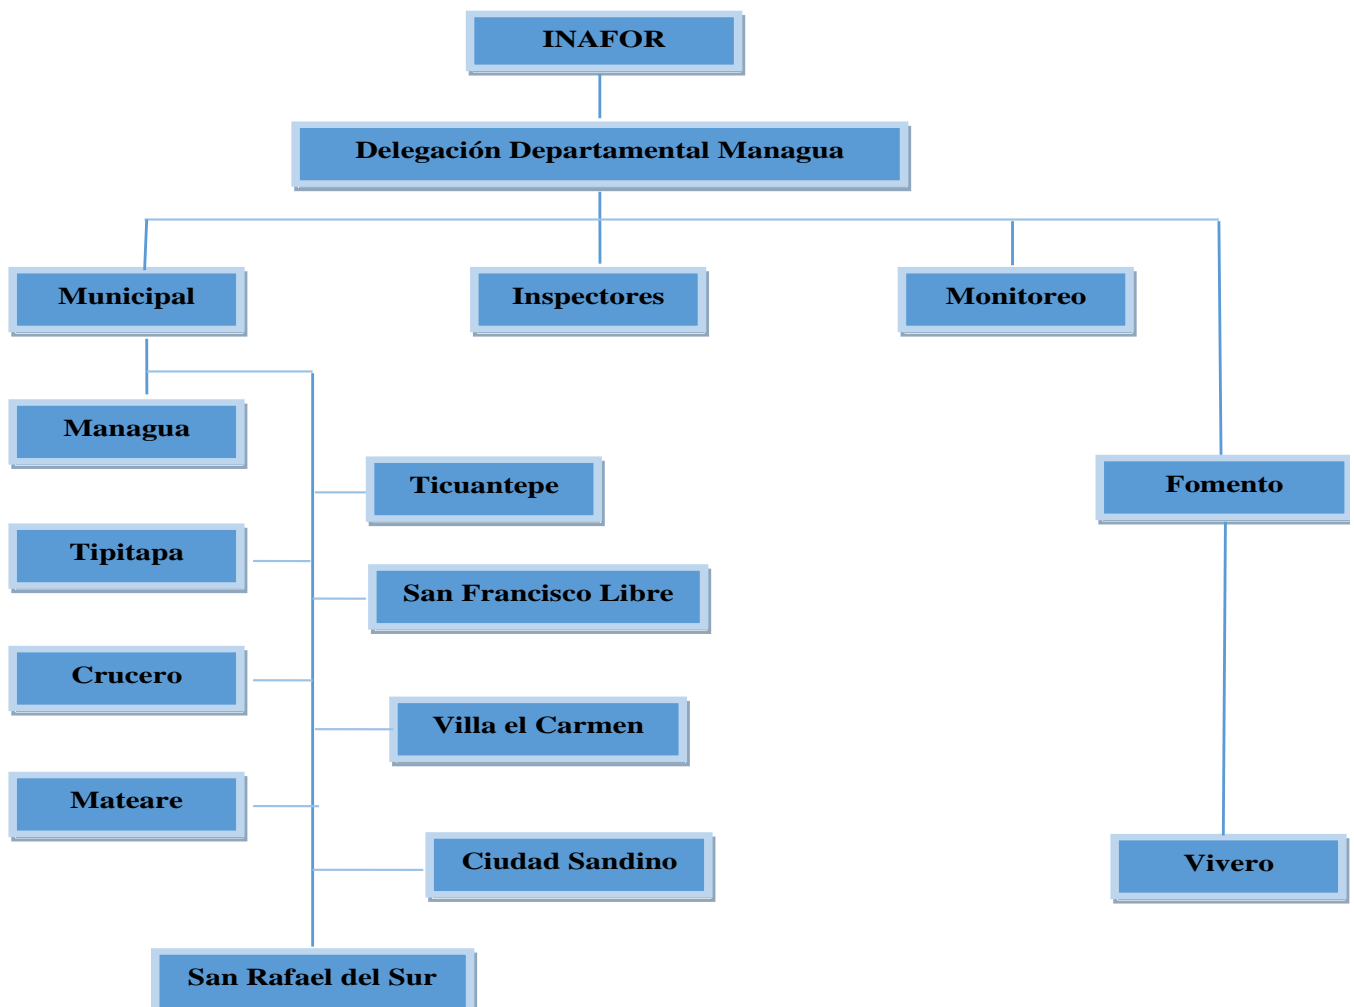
INAFOR

Delegación Departamental Managua

Municipal

Inspectores

Monitoreo

Managua

Ticuantepe

Fomento

Tipitapa

San Francisco Libre

Crucero

Villa el Carmen

Mateare

Ciudad Sandino

Vivero

San Rafael del Sur